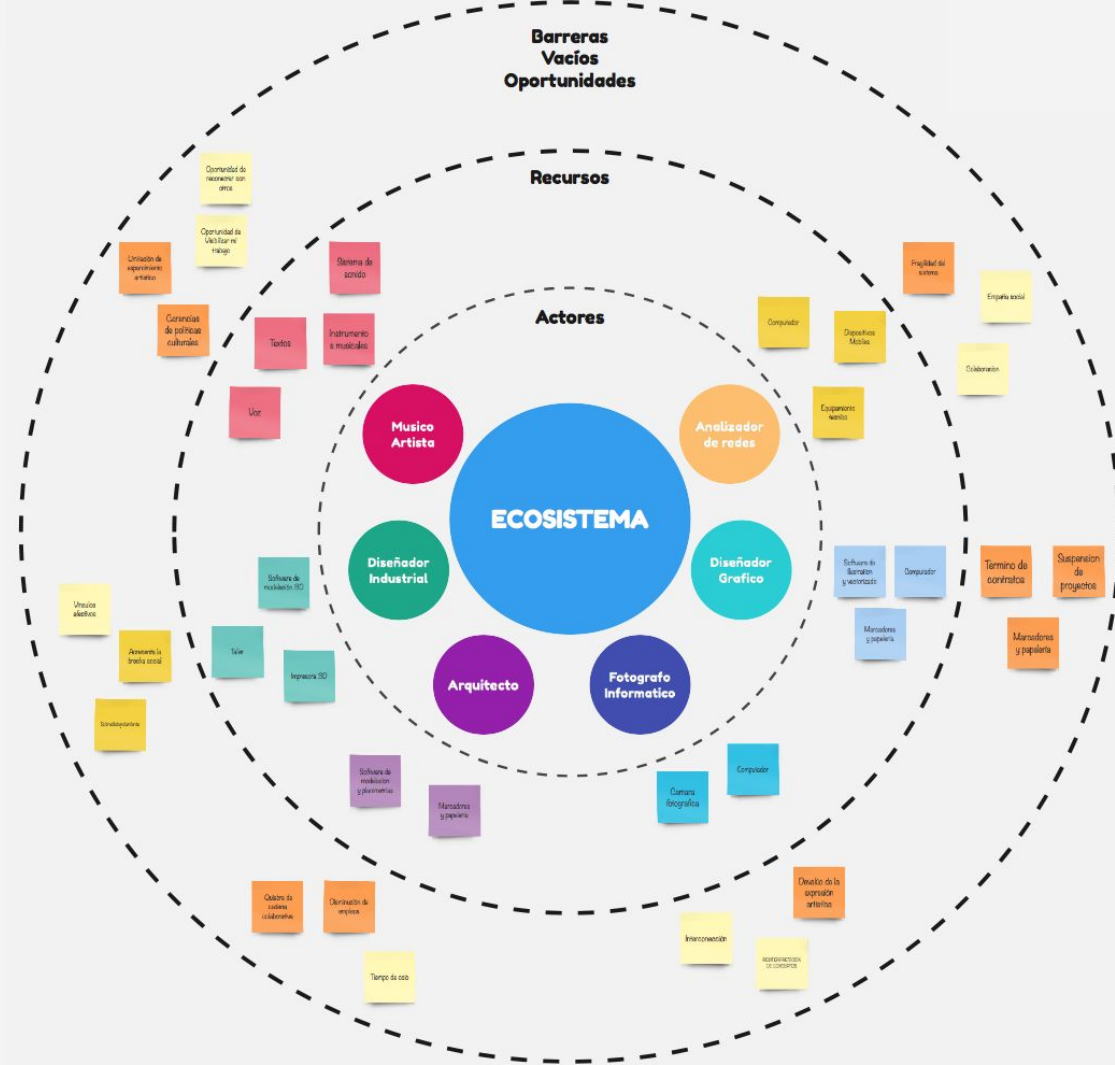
Barreras
Vacíos
Oportunidades

Recursos

Actores

Oportunidad de reconocer con otros

Oportunidad de Visibilizar el trabajo

Limitación de esparcimiento artístico

Carencias de politicas culturales

Sistema de sonido

Textos

Instrumento s musicales

Voz

Musico Artista

Analizador de redes

ECOSISTEMA

Diseñador Industrial

Diseñador Grafico

Arquitecto

Fotografo Informatico

Computador

Dispositivos Mobiles

Equipamiento tecnico

Fragilidad del sistema

Empatía social

Colaboración

Software de modelación 3D

Taller

Impresora 3D

Vinculos afectivos

Aumenta la brecha social

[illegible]

Software de ilustración y vectorizado

Computador

Marcadores y papeleria

Termino de contratos

Suspension de proyectos

Marcadores y papeleria

Software de modelación y planimetrías

Marcadores y papeleria

Camara fotografica

Computador

Quiebre de cadena colaborativa

Eliminación de empleos

Tiempo de ocio

Develar de la expresión artística

Interconexión

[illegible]